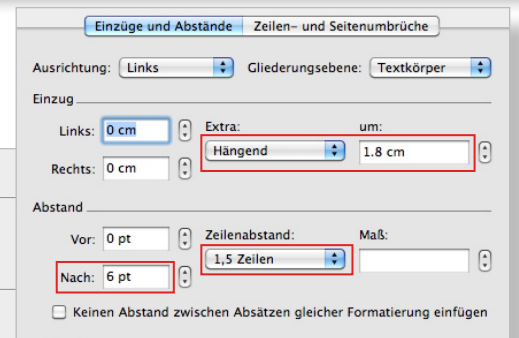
Einzüge und Abstände | Zeilen- und Seitenumbrüche

Ausrichtung: Links

Gliederungsebene: Textkörper

Einzug

Links: 0 cm

Rechts: 0 cm

Extra:

Hängend

um:

1.8 cm

Abstand

Vor: 0 pt

Nach: 6 pt

Zeilenabstand:

1,5 Zeilen

Maß:

Keinen Abstand zwischen Absätzen gleicher Formatierung einfügen